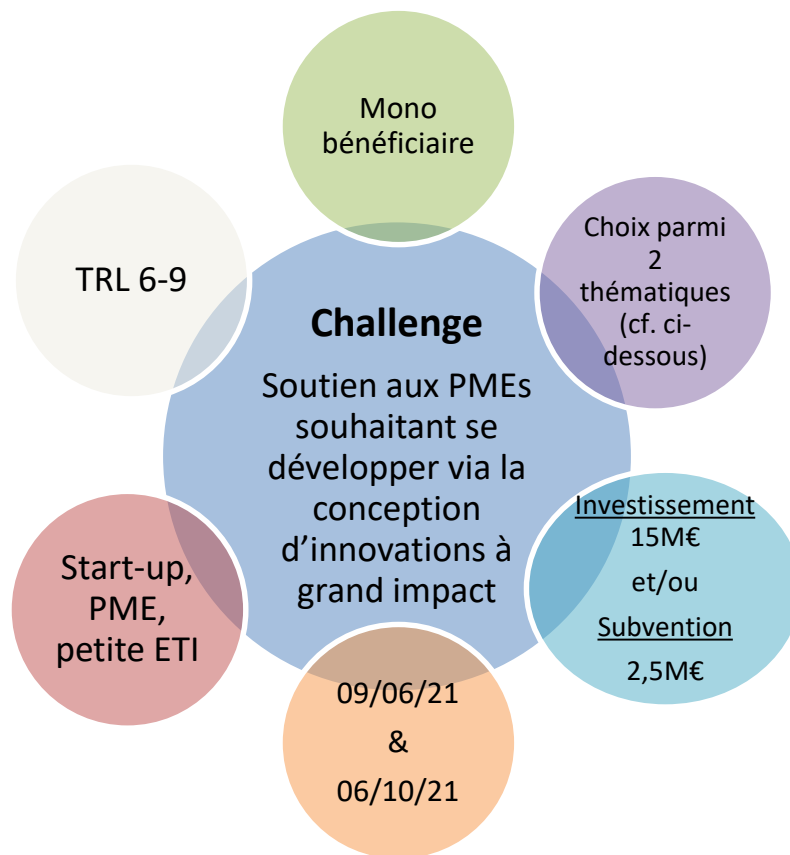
Challenge

Soutien aux PMEs souhaitant se développer via la conception d'innovations à grand impact

Mono bénéficiaire

Choix parmi 2 thématiques (cf. ci-dessous)

Investissement 15M€ et/ou Subvention 2,5M€

09/06/21 & 06/10/21

Start-up, PME, petite ETI

TRL 6-9